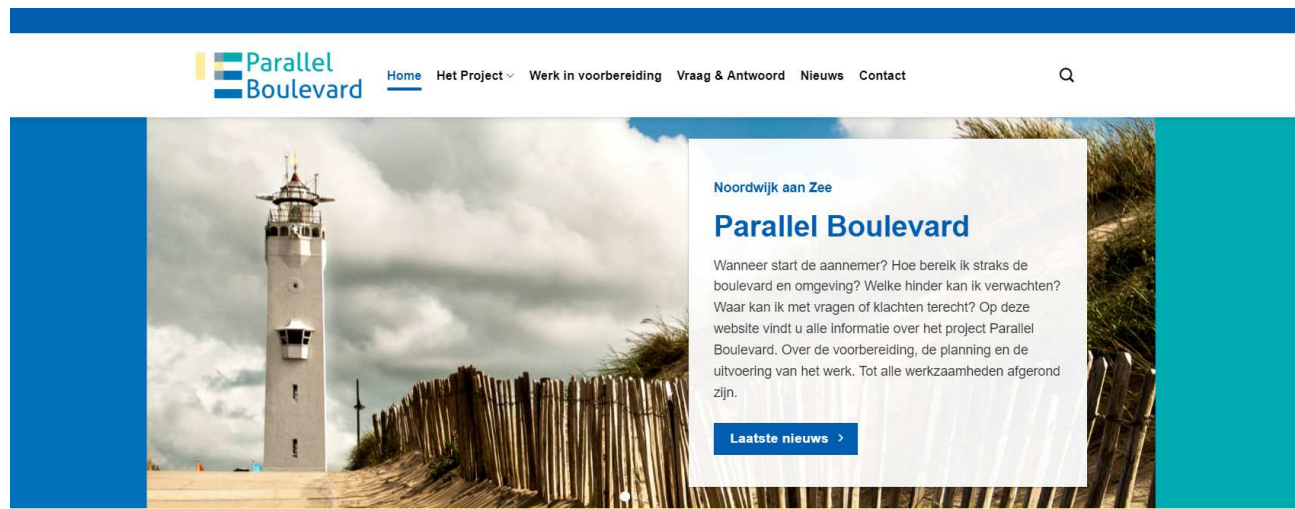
Parallel Boulevard

Home Het Project Werk in voorbereiding Vraag & Antwoord Nieuws Contact

Noordwijk aan Zee

Parallel Boulevard

Wanneer start de aannemer? Hoe bereik ik straks de boulevard en omgeving? Welke hinder kan ik verwachten? Waar kan ik met vragen of klachten terecht? Op deze website vindt u alle informatie over het project Parallel Boulevard. Over de voorbereiding, de planning en de uitvoering van het werk. Tot alle werkzaamheden afgerond zijn.

Laatste nieuws >